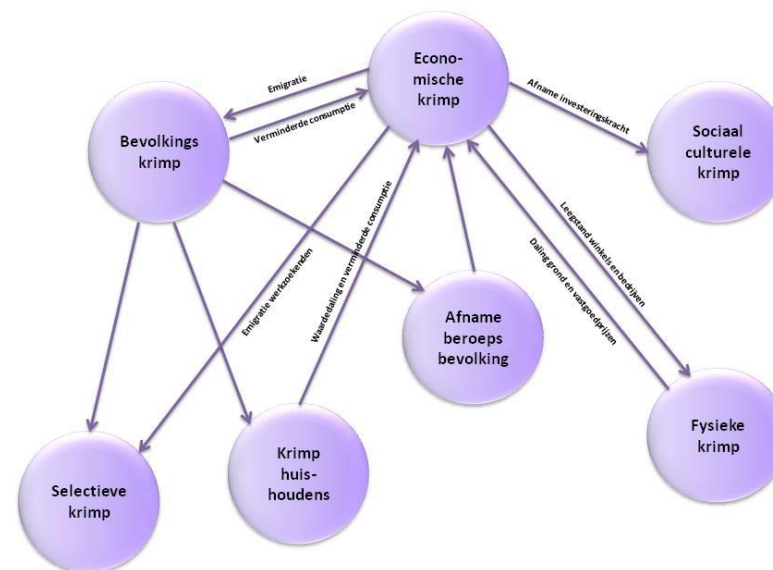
Econo-
mische
krimp

Emigratie

Verminderde consumptie

Bevolkings
krimp

Afname investeringskracht

Sociaal
culturele
krimp

Waardedaling en verminderde consumptie

Emigratie werkzoekenden

Leegstand winkels en bedrijven

Daling grond en vastgoedprijzen

Afname
beroeps
bevolking

Fysieke
krimp

Krimp
huis-
houdens

Selectieve
krimp